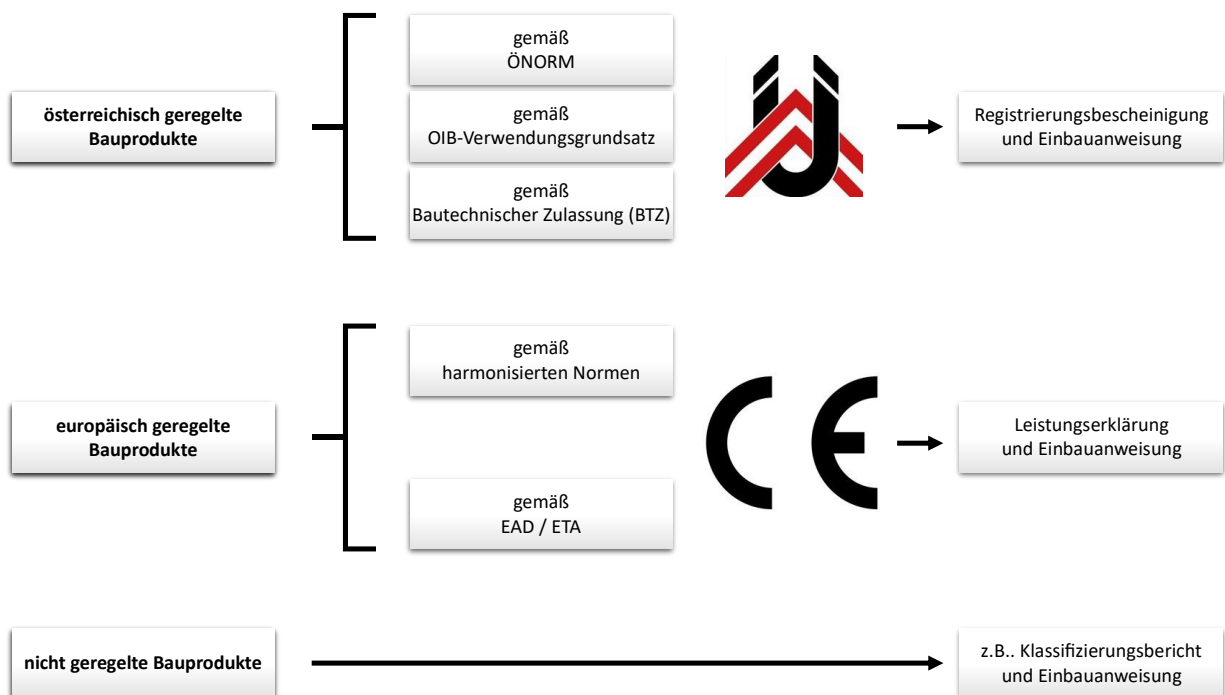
**österreichisch geregelte Bauprodukte**

gemäß ÖNORM

gemäß OIB-Verwendungsgrundsatz

gemäß Bautechnischer Zulassung (BTZ)

Registrierungsbescheinigung und Einbauanweisung

**europäisch geregelte Bauprodukte**

gemäß harmonisierten Normen

gemäß EAD / ETA

CE

Leistungserklärung und Einbauanweisung

**nicht geregelte Bauprodukte**

z.B.. Klassifizierungsbericht und Einbauanweisung